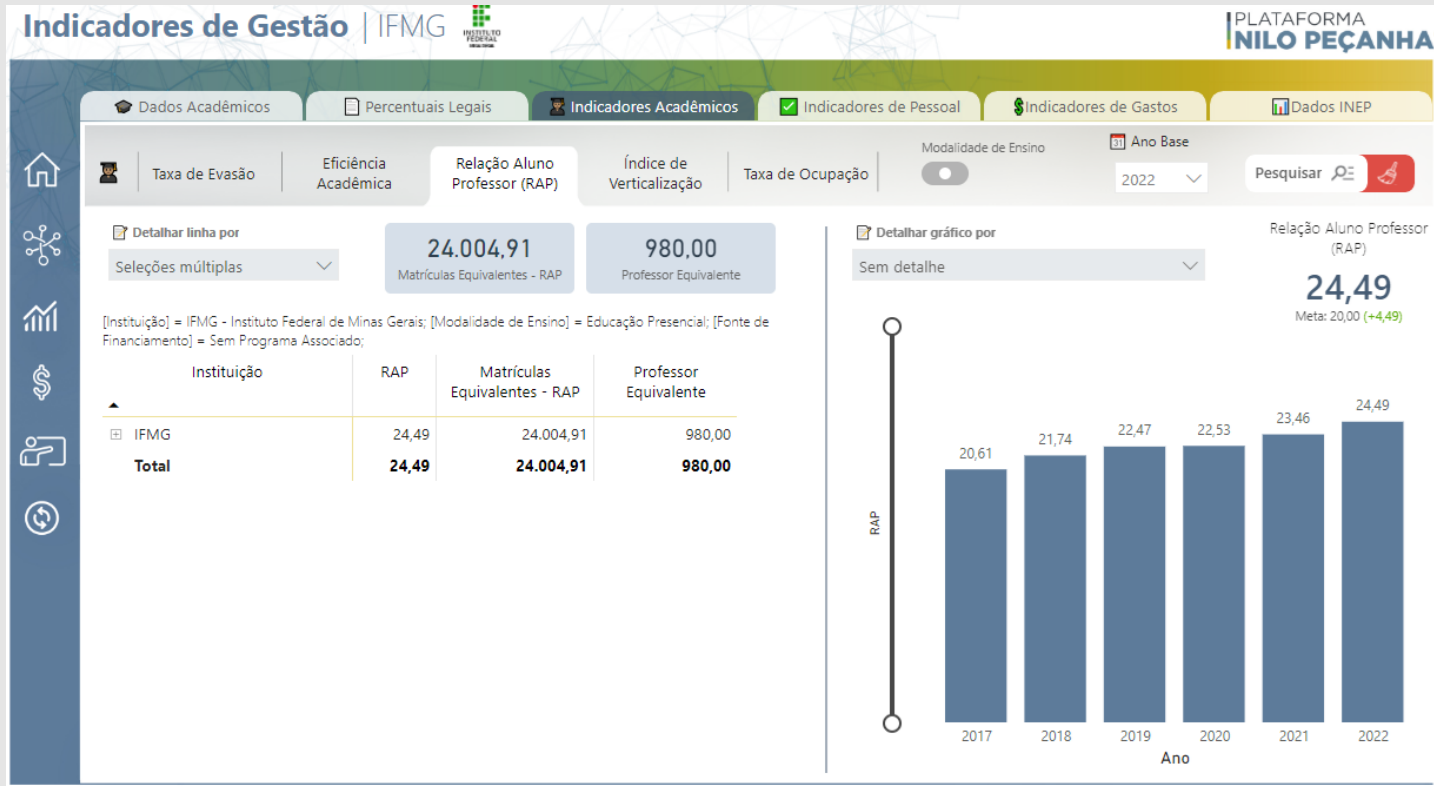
Indicadores de Gestão | IFMG

INSTITUTO FEDERAL

PLATAFORMA
NILO PEÇANHA

Dados Acadêmicos | Percentuais Legais | Indicadores Acadêmicos | Indicadores de Pessoal | $Indicadores de Gastos | Dados INEP

Taxa de Evasão | Eficiência Acadêmica | Relação Aluno Professor (RAP) | Índice de Verticalização | Taxa de Ocupação

Modalidade de Ensino

Ano Base
2022

Pesquisar

Detalhar linha por
Seleções múltiplas

24.004,91
Matrículas Equivalentes - RAP

980,00
Professor Equivalente

[Instituição] = IFMG - Instituto Federal de Minas Gerais; [Modalidade de Ensino] = Educação Presencial; [Fonte de Financiamento] = Sem Programa Associado;

| Instituição | RAP | Matrículas Equivalentes - RAP | Professor Equivalente |
|---|---|---|---|
| IFMG | 24,49 | 24.004,91 | 980,00 |
| Total | 24,49 | 24.004,91 | 980,00 |

Detalhar gráfico por
Sem detalhe

Relação Aluno Professor (RAP)
24,49
Meta: 20,00 (+4,49)

RAP

20,61 21,74 22,47 22,53 23,46 24,49
2017 2018 2019 2020 2021 2022
Ano